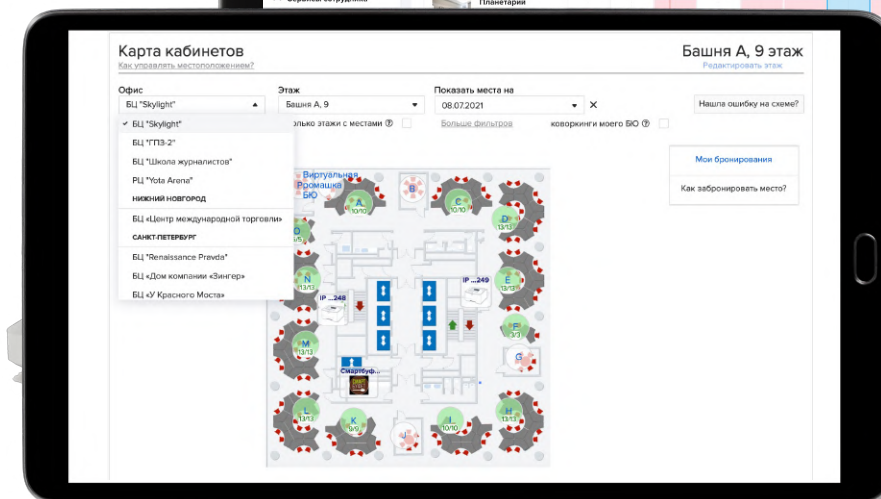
Сервисы сотрудника

Планетарий

Карта кабинетов
Как управлять местоположением?

Башня А, 9 этаж
Редактировать этаж

Офис
БЦ "Skylight"

Этаж
Башня А, 9

Показать места на
08.07.2021

Нашли ошибку на схеме?

✓ БЦ "Skylight"
БЦ "ГПЗ-2"
БЦ "Школа журналистов"
РЦ "Yota Arena"
НИЖНИЙ НОВГОРОД
БЦ «Центр международной торговли»
САНКТ-ПЕТЕРБУРГ
БЦ "Renaissance Pravda"
БЦ «Дом компании «Зингер»
БЦ «У Красного Моста»

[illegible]лько этажи с местами
Больше фильтров
коворкинги моего БЮ

Мои бронирования
Как забронировать место?

Виртуальная Ромашка БЮ
A 10/10
B
C 10/10
D 13/13
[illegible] 5
N 13/13
E 13/13
IP ...248
IP ...249
F 13/13
M 13/13
G
Смартпуф...
L 13/13
K 9/9
J
I 10/10
H 13/13